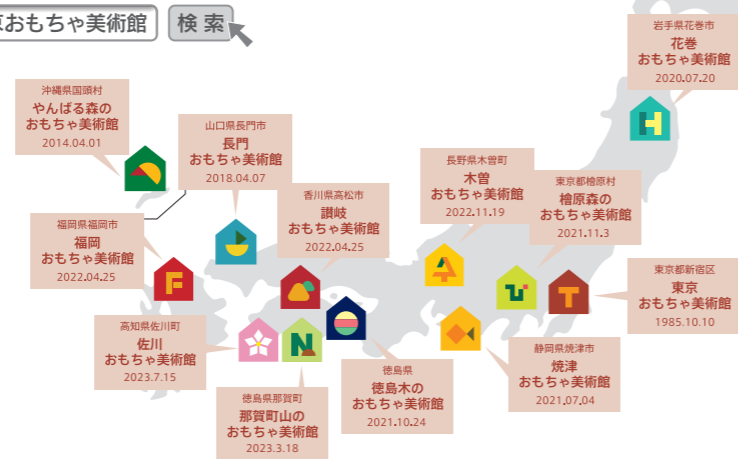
おもちゃ美術館 検索

沖縄県国頭村
やんばる森の
おもちゃ美術館
2014.04.01

山口県長門市
長門
おもちゃ美術館
2018.04.07

香川県高松市
讃岐
おもちゃ美術館
2022.04.25

福岡県福岡市
福岡
おもちゃ美術館
2022.04.25

高知県佐川町
佐川
おもちゃ美術館
2023.7.15

徳島県那賀町
那賀町山の
おもちゃ美術館
2023.3.18

徳島県
徳島木の
おもちゃ美術館
2021.10.24

長野県木曽町
木曽
おもちゃ美術館
2022.11.19

東京都檜原村
檜原森の
おもちゃ美術館
2021.11.3

岩手県花巻市
花巻
おもちゃ美術館
2020.07.20

東京都新宿区
東京
おもちゃ美術館
1985.10.10

静岡県焼津市
焼津
おもちゃ美術館
2021.07.04